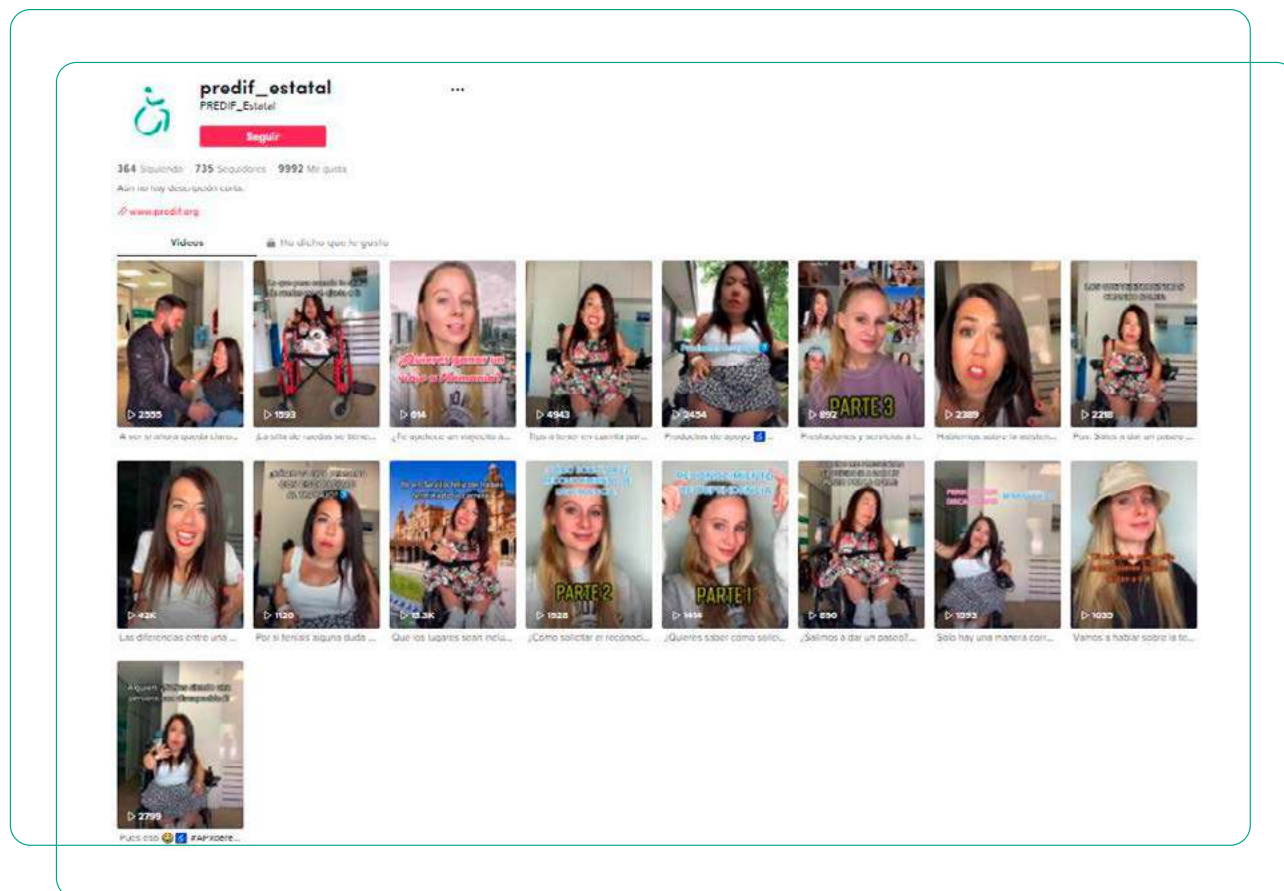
predif_estatal
PREDIF_Estatal
...
Seguir
364 Siguiendo 735 Seguidores 9992 Me gusta
Aún no hay descripción corta.
www.predif.org
Vídeos
Ha dicho que le gusta

2555
A ver si ahora queda claro...
1593
¿La silla de ruedas se tiene...
¿Quieres ganar un viaje a Alemania?
614
¿Te apetece un viajecito a...
4943
Tips a tener en cuenta par...
2454
Productos de apoyo ♿...
PARTE 3
892
Prestaciones y servicios a l...
2389
Hablemos sobre la asisten...
LOS CONTENEDORES Y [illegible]
2218
Por. Salos a dar un paseo ...
42K
Las diferencias entre una ...
1120
Por si tenéis alguna duda ...
13.3K
Que los lugares sean inclu...
PARTE 2
1928
¿Cómo solicitar el reconoci...
PARTE 1
1414
¿Quieres saber cómo solici...
890
¿Salimos a dar un paseo?...
1093
Solo hay una manera corr...
1033
Vamos a hablar sobre la te...
2799
Pues eso 😂♿ #APXdere...